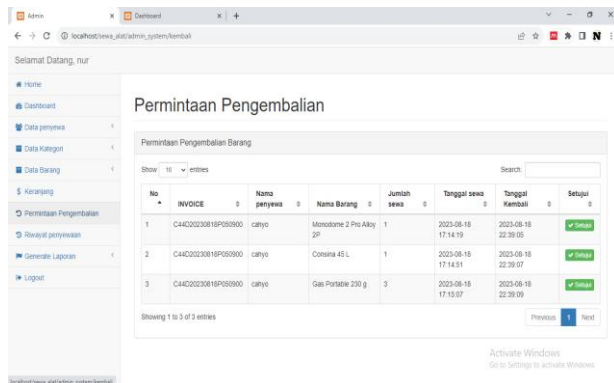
Admin × Dashboard × +

localhost/sewa_alat/admin_system/kembali

Selamat Datang, nur

Home
Dashboard
Data penyewa
Data Kategori
Data Barang
$ Keranjang
Permintaan Pengembalian
Riwayat penyewaan
Generate Laporan
Logout

Permintaan Pengembalian

Permintaan Pengembalian Barang

Show 10 entries

Search:

| No | INVOICE | Nama penyewa | Nama Barang | Jumlah sewa | Tanggal sewa | Tanggal Kembali | Setujui |
|---|---|---|---|---|---|---|---|
| 1 | C44D20230818P050900 | cahyo | Monodome 2 Pro Alloy 2P | 1 | 2023-08-18 17:14:19 | 2023-08-18 22:39:05 | Setujui |
| 2 | C44D20230818P050900 | cahyo | Consina 45 L | 1 | 2023-08-18 17:14:51 | 2023-08-18 22:39:07 | Setujui |
| 3 | C44D20230818P050900 | cahyo | Gas Portable 230 g | 3 | 2023-08-18 17:15:07 | 2023-08-18 22:39:09 | Setujui |

Showing 1 to 3 of 3 entries

Previous 1 Next

Activate Windows
Go to Settings to activate Windows.

localhost/sewa_alat/admin_system/kembali